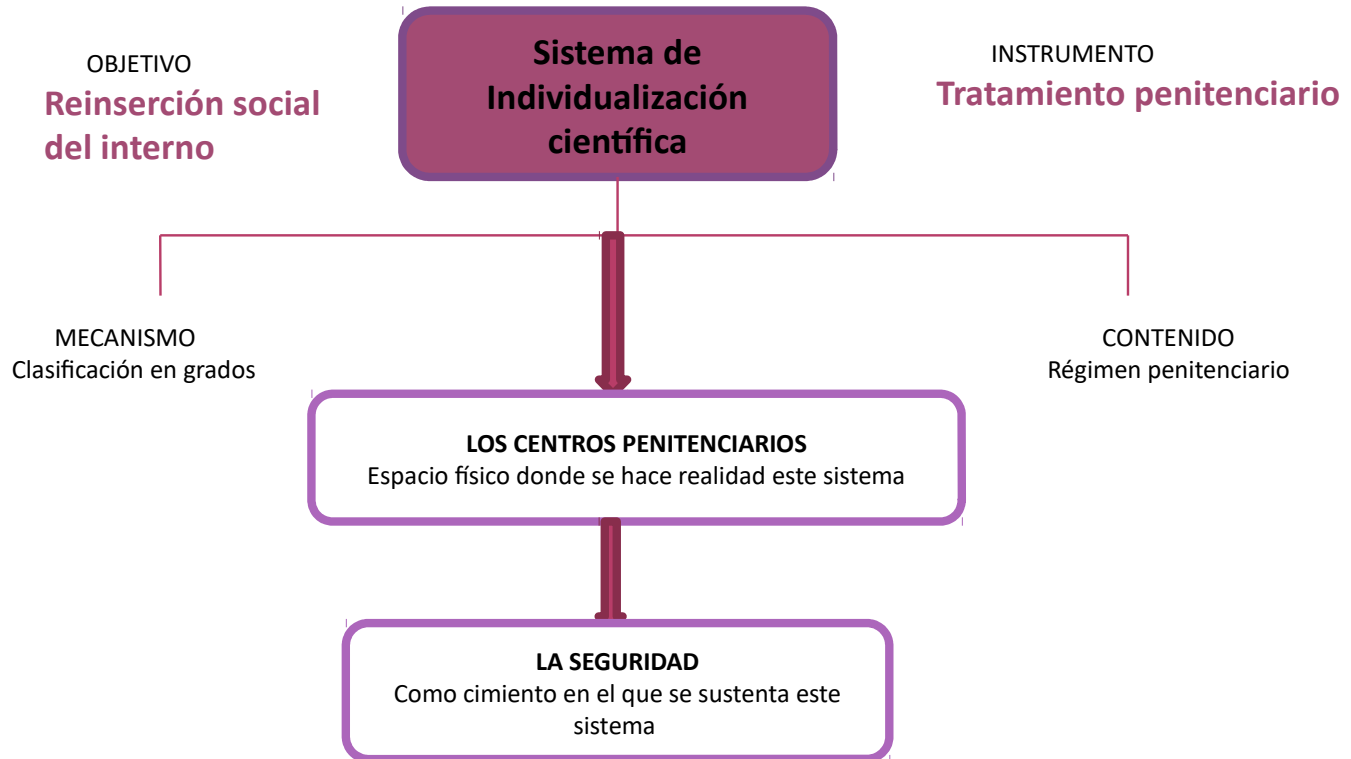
OBJETIVO
Reinserción social del interno

Sistema de Individualización científica

INSTRUMENTO
Tratamiento penitenciario

MECANISMO
Clasificación en grados

CONTENIDO
Régimen penitenciario

LOS CENTROS PENITENCIARIOS
Espacio físico donde se hace realidad este sistema

LA SEGURIDAD
Como cimiento en el que se sustenta este sistema